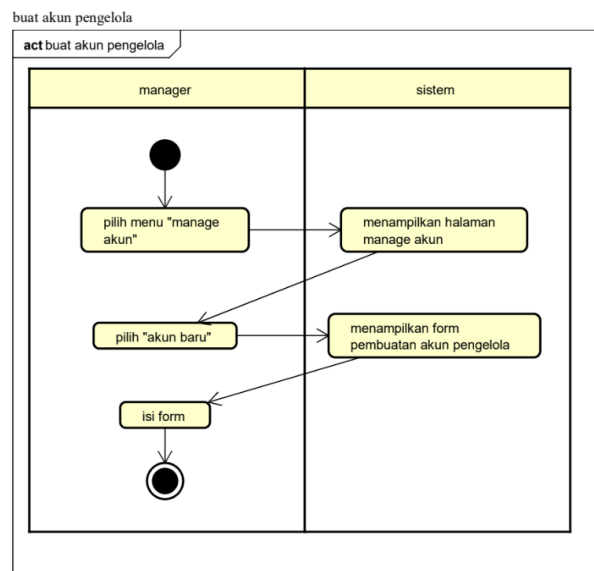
buat akun pengelola

**act** buat akun pengelola

| manager | sistem |
|---|---|

pilih menu "manage akun"

menampilkan halaman manage akun

pilih "akun baru"

menampilkan form pembuatan akun pengelola

isi form